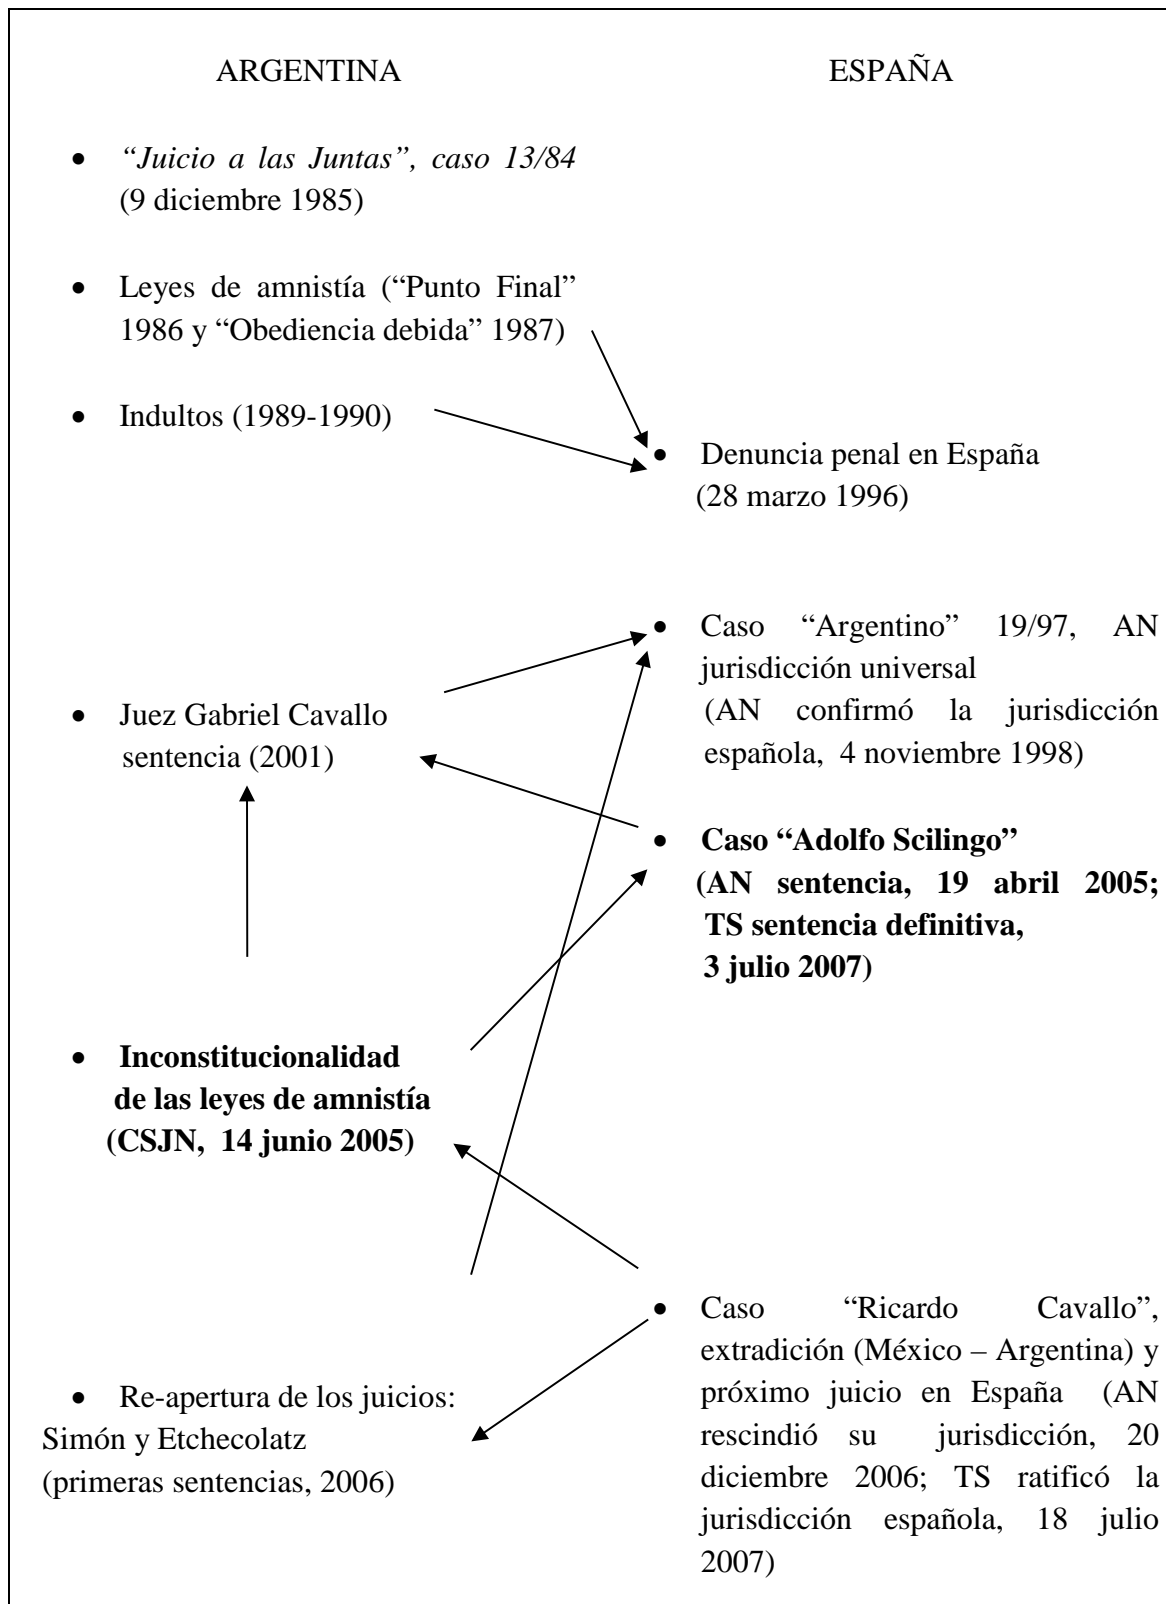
ARGENTINA

ESPAÑA

- “Juicio a las Juntas”, caso 13/84 (9 diciembre 1985)

- Leyes de amnistía (“Punto Final” 1986 y “Obediencia debida” 1987)

- Indultos (1989-1990)

- Denuncia penal en España (28 marzo 1996)

- Caso “Argentino” 19/97, AN jurisdicción universal (AN confirmó la jurisdicción española, 4 noviembre 1998)

- Juez Gabriel Cavallo sentencia (2001)

- **Caso “Adolfo Scilingo” (AN sentencia, 19 abril 2005; TS sentencia definitiva, 3 julio 2007)**

- **Inconstitucionalidad de las leyes de amnistía (CSJN, 14 junio 2005)**

- Caso “Ricardo Cavallo”, extradición (México – Argentina) y próximo juicio en España (AN rescindió su jurisdicción, 20 diciembre 2006; TS ratificó la jurisdicción española, 18 julio 2007)

- Re-apertura de los juicios: Simón y Etchecolatz (primeras sentencias, 2006)